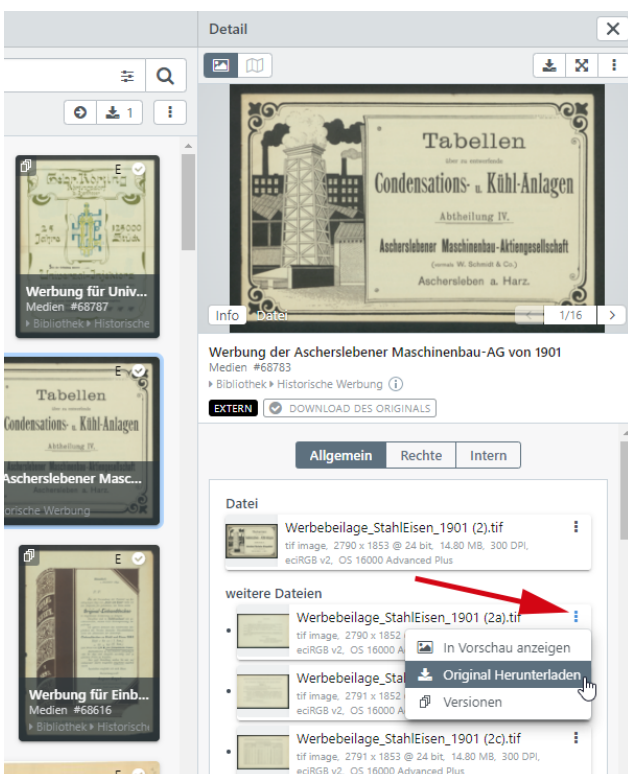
Detail

1

E

Fahrkonig

24 Jahre

124000 Stück

Werbung für Univ...
Medien #68787
Bibliothek Historische

E

Tabellen
über zu erinnerbaude
Condensations- u. Kühl-Anlagen
Abtheilung IV.
Aschersleben Masc...
orische Werbung

E

Original-Einbandbücher

Werbung für Einb...
Medien #68616
Bibliothek Historische

Tabellen
über zu erinnerbaude
Condensations- u. Kühl-Anlagen
Abtheilung IV.
Aschersleben Maschinenbau-Aktiengesellschaft
(vormals W. Schmidt & Co.)
Aschersleben a. Harz.

Info Datei

1/16

Werbung der Aschersleben Maschinenbau-AG von 1901
Medien #68783
Bibliothek Historische Werbung

EXTERN DOWNLOAD DES ORIGINALS

Allgemein Rechte Intern

Datei

Werbebeilage_StahlEisen_1901 (2).tif
tif image, 2790 x 1853 @ 24 bit, 14.80 MB, 300 DPI, eciRGB v2, OS 16000 Advanced Plus

weitere Dateien

Werbebeilage_StahlEisen_1901 (2a).tif
tif image, 2790 x 1852 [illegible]
eciRGB v2, OS 16000 A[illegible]

In Vorschau anzeigen
Original Herunterladen
Versionen

Werbebeilage_Stahl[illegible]
tif image, 2791 x 185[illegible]
eciRGB v2, OS 16000 A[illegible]

Werbebeilage_StahlEisen_1901 (2c).tif
tif image, 2791 x 1853 @ 24 bit, 14.80 MB, 300 DPI,
eciRGB v2, OS 16000 Advanced Plus